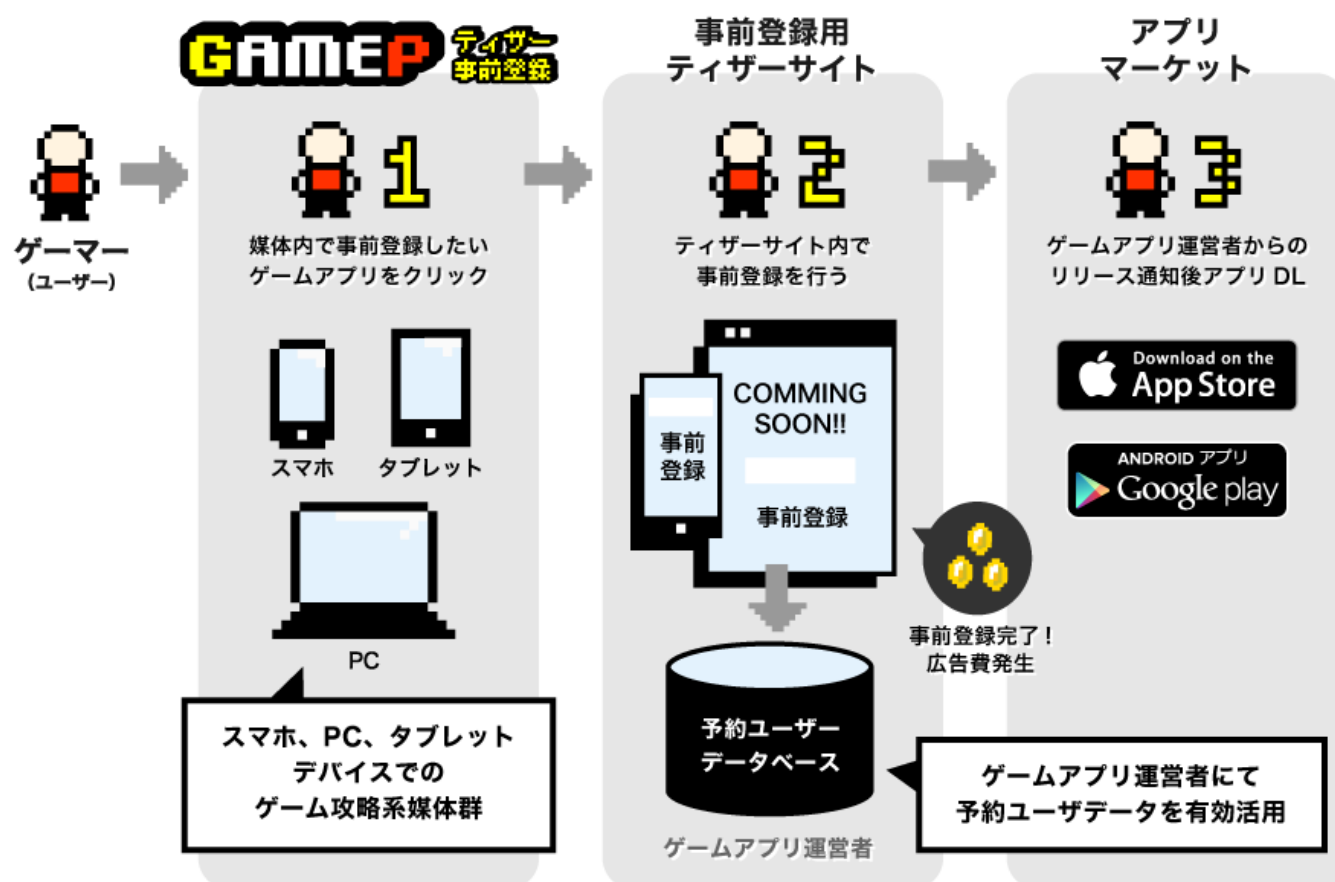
GAMEP ティザー 事前登録

事前登録用 ティザーサイト

アプリ マーケット

ゲーマー (ユーザー)

1

媒体内で事前登録したいゲームアプリをクリック

スマホ

タブレット

PC

スマホ、PC、タブレット デバイスでの ゲーム攻略系媒体群

2

ティザーサイト内で事前登録を行う

事前登録

COMMING SOON!!

事前登録

予約ユーザーデータベース

ゲームアプリ運営者

事前登録完了！ 広告費発生

3

ゲームアプリ運営者からのリリース通知後アプリ DL

Download on the App Store

ANDROID アプリ Google play

ゲームアプリ運営者にて 予約ユーザデータを有効活用